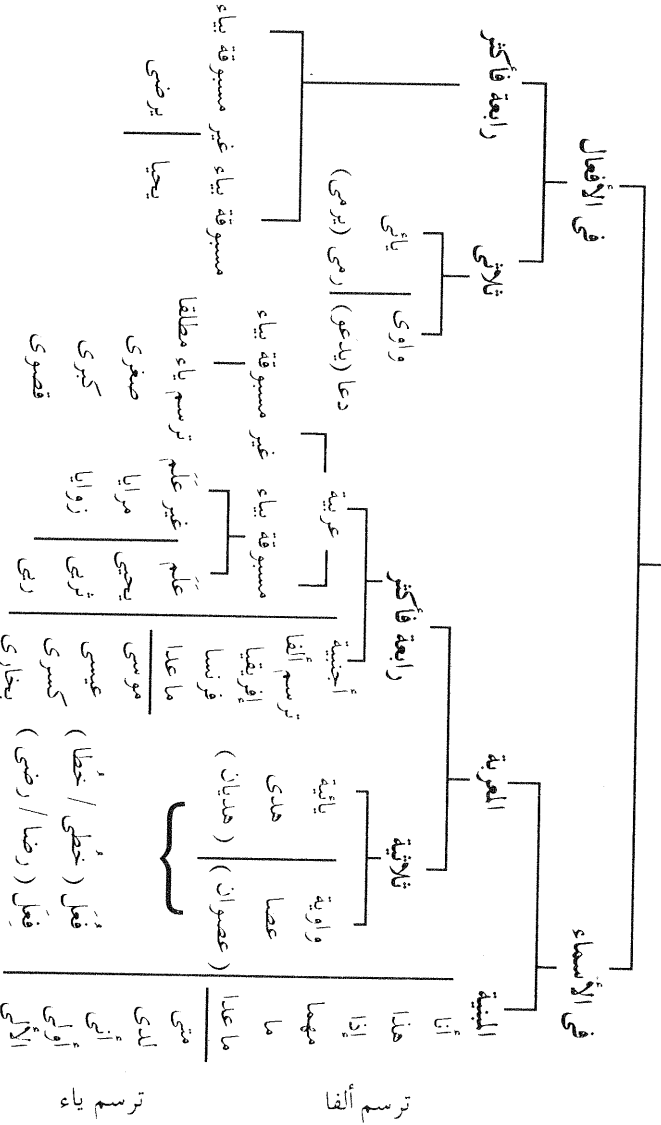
ترسم ألفا

ترسم ياء

في الأسماء

المبنية

أنا هذا إذا مهما ما

ما عدا

متى لدى أنّى أولى

المعربة

ثلاثية

واوية

عصا

(عصوان)

يائية

هدى

(هديان)

فَعَل (رضا / رضى)

فُعَل (خُطا / خُطى)

رابعة فأكثر

أجنبية

ترسم ألفا

أمريكا

فرنسا

ما عدا

موسى

عيسى

كسرى

بخارى

عربية

مسبوقة بياء

علم

يحيى

ريّا

غير علم

مرايا

زوايا

غير مسبوقة بياء

ترسم ياء مطلقا

صغرى

كبرى

قصوى

في الأفعال

ثلاثي

واوي

دعا (يدعو)

يائي

رمى (يرمي)

رابعة فأكثر

مسبوقة بياء

يحيا

غير مسبوقة بياء

يرضى